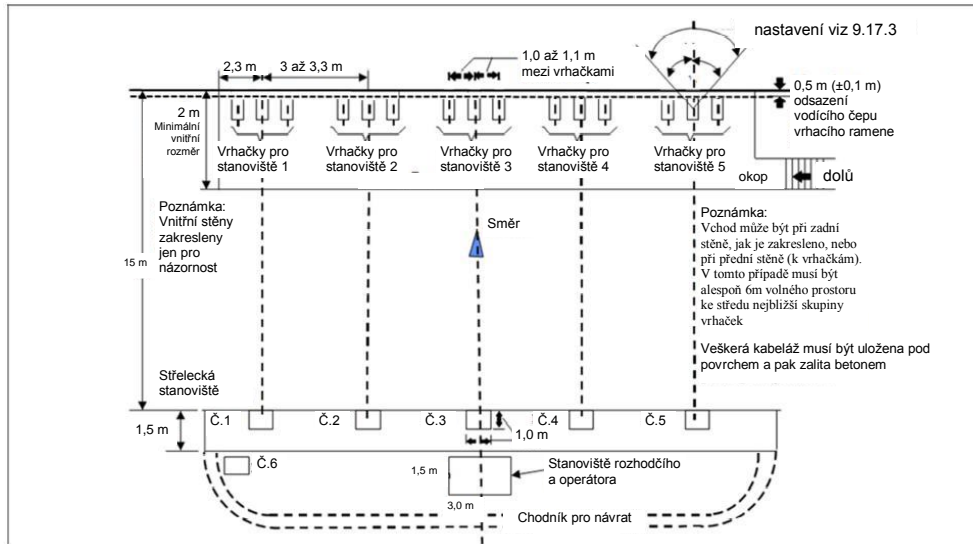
nastavení viz 9.17.3

2,3 m
3 až 3,3 m
1,0 až 1,1 m mezi vrhačkami
0,5 m (±0,1 m) odsazení vodícího čepu vrhacího ramene

2 m
Minimální vnitřní rozměr

Vrhačky pro stanoviště 1
Vrhačky pro stanoviště 2
Vrhačky pro stanoviště 3
Vrhačky pro stanoviště 4
Vrhačky pro stanoviště 5

okop
dolů

Poznámka: Vnitřní stěny zakresleny jen pro názornost

Směr

15 m

Poznámka:
Vchod může být při zadní stěně, jak je zakresleno, nebo při přední stěně (k vrhačkám). V tomto případě musí být alespoň 6m volného prostoru ke středu nejbližší skupiny vrhaček

Veškerá kabeláž musí být uložena pod povrchem a pak zalita betonem

Střelecká stanoviště

1,5 m
Č.1
Č.2
Č.3
Č.4
Č.5
1,0 m
Č.6

1,5 m
Stanoviště rozhodčího a operátora
3,0 m

Chodník pro návrat